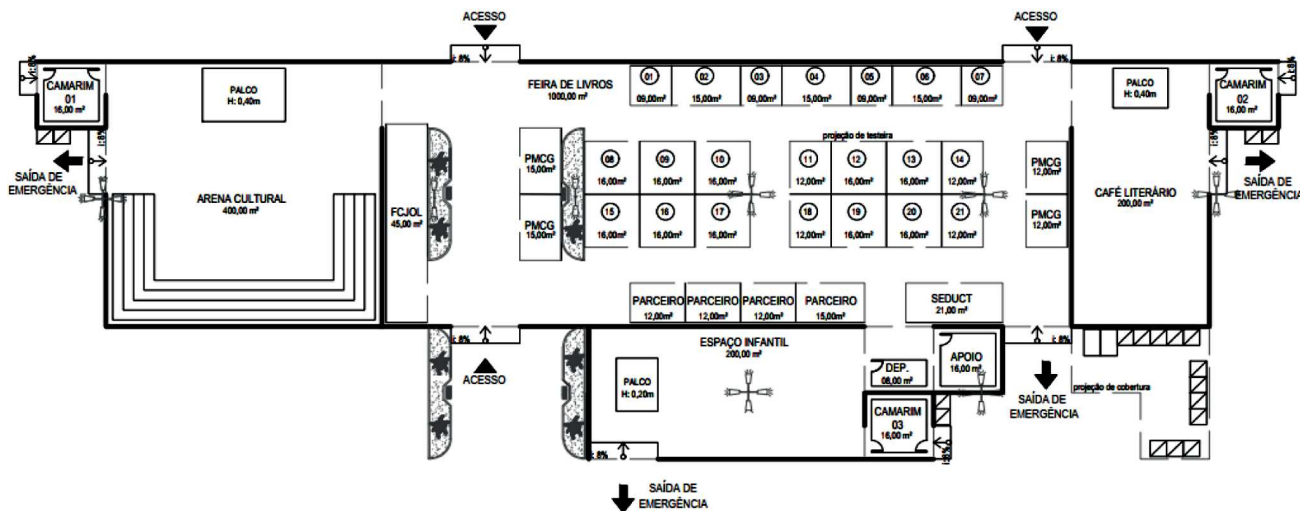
ACESSO

ACESSO

i: 8%

i: 8%

i: 8%

CAMARIM 01
16,00 m²

PALCO
H: 0,40m

FEIRA DE LIVROS
1000,00 m²

01
09,00m²

02
15,00m²

03
09,00m²

04
15,00m²

05
09,00m²

06
15,00m²

07
09,00m²

PALCO
H: 0,40m

CAMARIM 02
16,00 m²

i: 8%

i: 8%

SAÍDA DE EMERGÊNCIA

ARENA CULTURAL
400,00 m²

FCJOL
45,00 m²

PMCG
15,00m²

projeção de testeira

08
16,00m²

09
16,00m²

10
16,00m²

11
12,00m²

12
16,00m²

13
16,00m²

14
12,00m²

PMCG
12,00m²

CAFÉ LITERÁRIO
200,00 m²

SAÍDA DE EMERGÊNCIA

PMCG
15,00m²

15
16,00m²

16
16,00m²

17
16,00m²

18
12,00m²

19
16,00m²

20
16,00m²

21
12,00m²

PMCG
12,00m²

PARCEIRO
12,00m²

PARCEIRO
12,00m²

PARCEIRO
12,00m²

PARCEIRO
15,00m²

SEDUCT
21,00 m²

i: 8%

i: 8%

ACESSO

ESPAÇO INFANTIL
200,00 m²

PALCO
H: 0,20m

DEP.
08,00 m²

APOIO
16,00 m²

SAÍDA DE EMERGÊNCIA

projeção de cobertura

CAMARIM 03
16,00 m²

i: 8%

i: 8%

SAÍDA DE EMERGÊNCIA